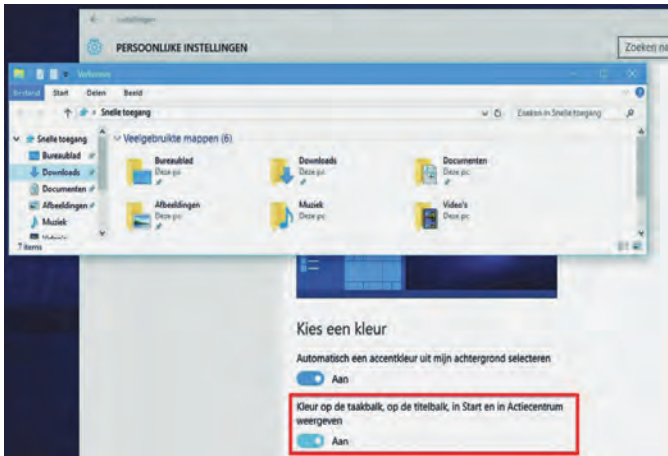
Instellingen

PERSOONLIJKE INSTELLINGEN

Zoeken na

Verkenner

Bestand Start Delen Beeld

Snelle toegang

Zoeken in Snelle toegang

Snelle toegang
Bureaublad
Downloads
Documenten
Afbeeldingen
Muziek
Video's

7 items

Veelgebruikte mappen (6)

Bureaublad
Deze pc

Downloads
Deze pc

Documenten
Deze pc

Afbeeldingen
Deze pc

Muziek
Deze pc

Video's
Deze pc

Kies een kleur

Automatisch een accentkleur uit mijn achtergrond selecteren

Aan

Kleur op de taakbalk, op de titelbalk, in Start en in Actiecentrum weergeven

Aan